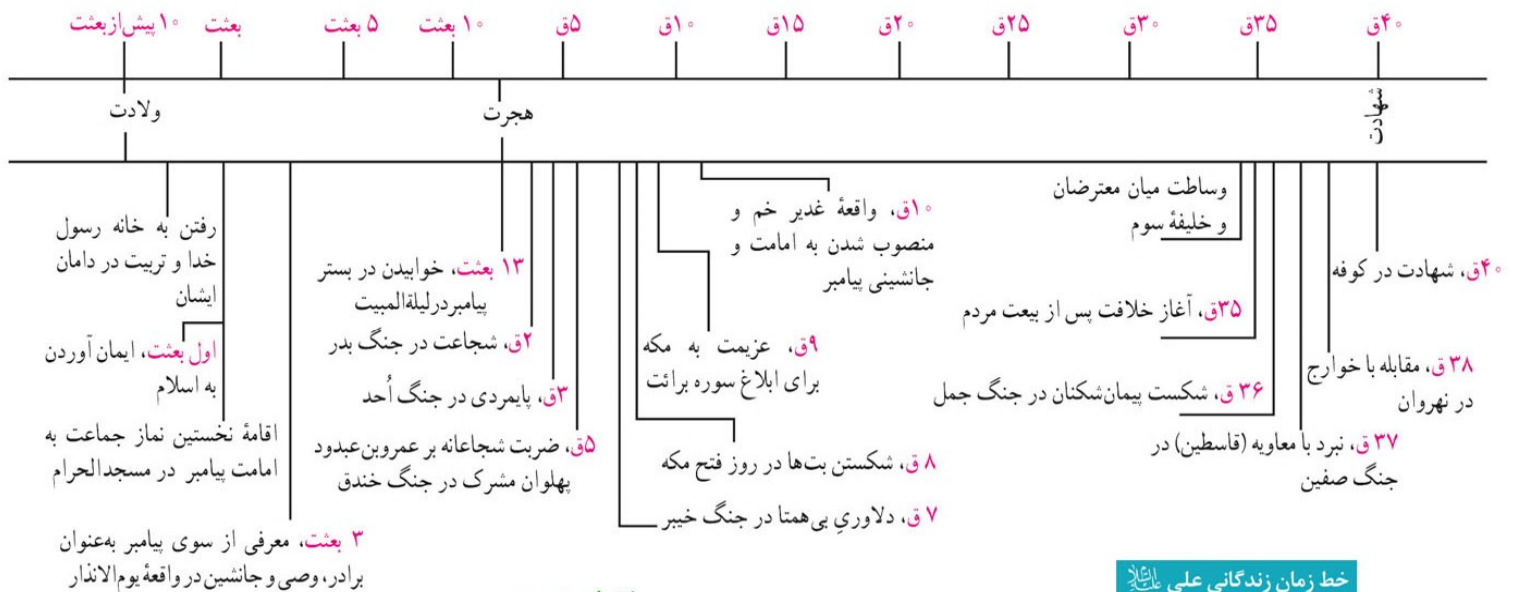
۱۰ پیش از بعثت | بعثت | ۵ بعثت | ۱۰ بعثت | ۵ق | ۱۰ق | ۱۵ق | ۲۰ق | ۲۵ق | ۳۰ق | ۳۵ق | ۴۰ق

ولادت

هجرت

شهادت

رفتن به خانه رسول خدا و تربیت در دامان ایشان

اول بعثت، ایمان آوردن به اسلام

اقامهٔ نخستین نماز جماعت به امامت پیامبر در مسجدالحرام

۳ بعثت، معرفی از سوی پیامبر به‌عنوان برادر، وصی و جانشین در واقعهٔ یوم‌الانذار

۱۳ بعثت، خوابیدن در بستر پیامبر درلیلةالمبیت

۲ق، شجاعت در جنگ بدر

۳ق، پایمردی در جنگ اُحد

۵ق، ضربت شجاعانه بر عمروبن‌عبدود پهلوان مشرک در جنگ خندق

۱۰ق، واقعهٔ غدیر خم و منصوب شدن به امامت و جانشینی پیامبر

۹ق، عزیمت به مکه برای ابلاغ سوره برائت

۸ ق، شکستن بت‌ها در روز فتح مکه

۷ ق، دلاوریِ بی‌همتا در جنگ خیبر

وساطت میان معترضان و خلیفهٔ سوم

۳۵ق، آغاز خلافت پس از بیعت مردم

۳۶ ق، شکست پیمان‌شکنان در جنگ جمل

۴۰ق، شهادت در کوفه

۳۸ ق، مقابله با خوارج در نهروان

۳۷ ق، نبرد با معاویه (قاسطین) در جنگ صفین

خط زمان زندگانی علی علیه‌السلام